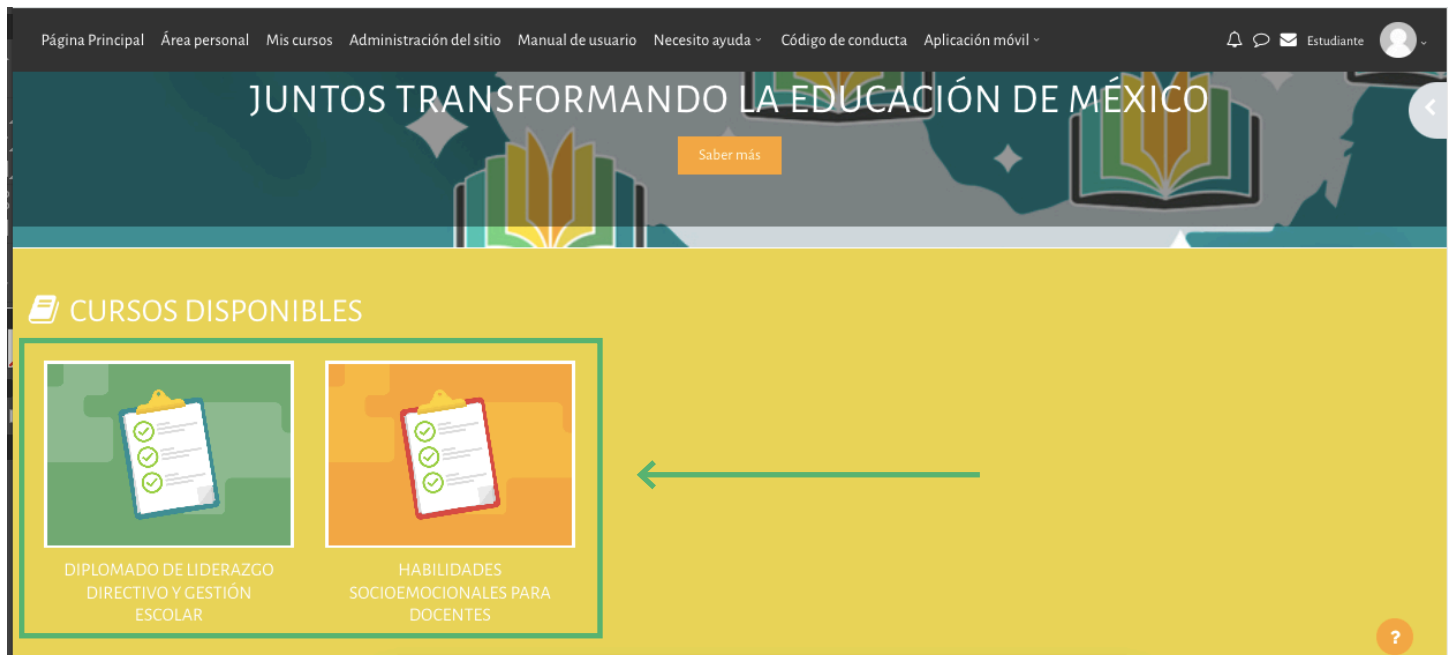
Página Principal Área personal Mis cursos Administración del sitio Manual de usuario Necesito ayuda Código de conducta Aplicación móvil Estudiante

JUNTOS TRANSFORMANDO LA EDUCACIÓN DE MÉXICO

Saber más

CURSOS DISPONIBLES

DIPLOMADO DE LIDERAZGO DIRECTIVO Y GESTIÓN ESCOLAR

HABILIDADES SOCIOEMOCIONALES PARA DOCENTES

?